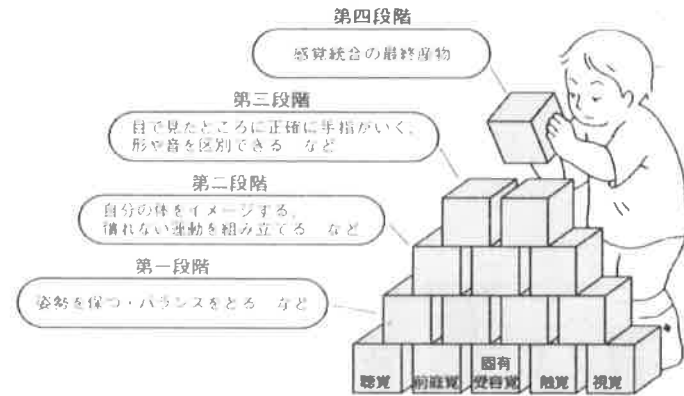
第四段階

感覚統合の最終産物

第三段階

目で見たところに正確に手指がいく、形や音を区別できる　など

第二段階

自分の体をイメージする、慣れない運動を組み立てる　など

第一段階

姿勢を保つ・バランスをとる　など

聴覚　前庭覚　固有受容覚　触覚　視覚